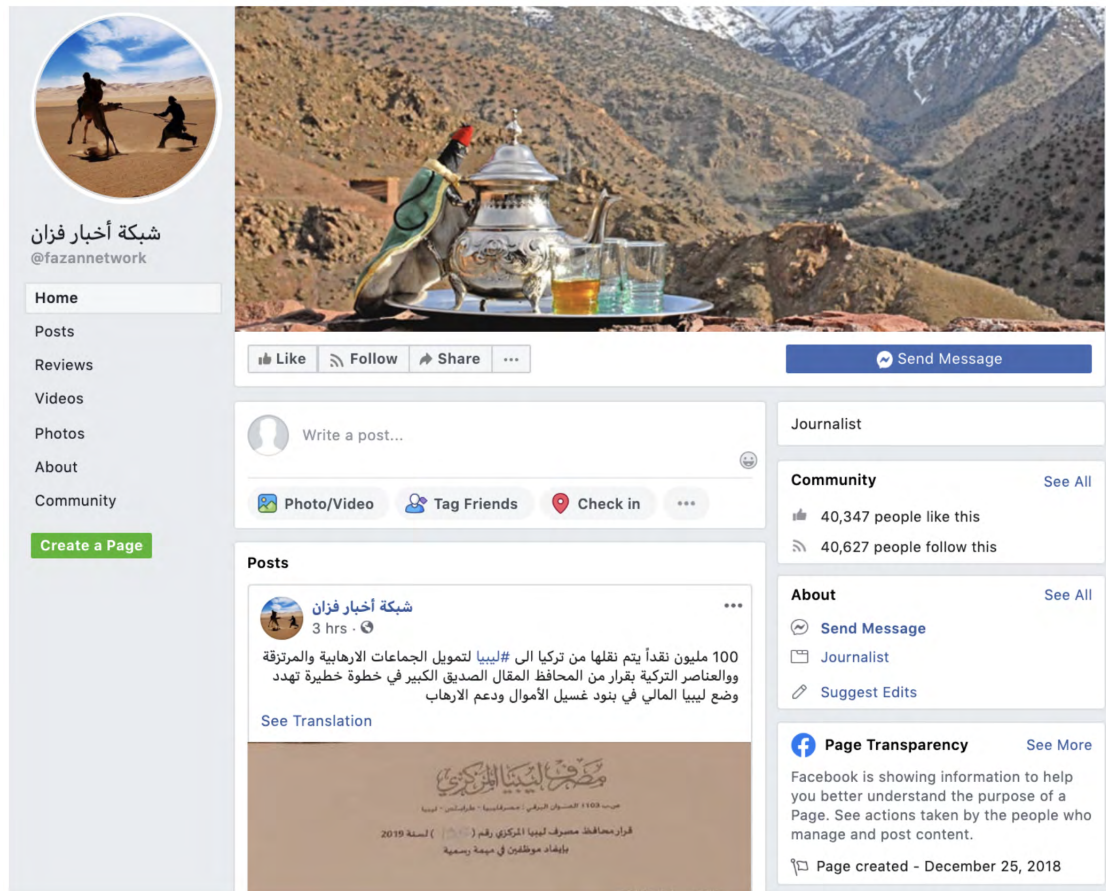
شبكة أخبار فزان
@fazannetwork

Home
Posts
Reviews
Videos
Photos
About
Community

Create a Page

Like
Follow
Share
...

Send Message

Write a post...

Photo/Video
Tag Friends
Check in
...

Posts

شبكة أخبار فزان
3 hrs ·

100 مليون نقداً يتم نقلها من تركيا الى #ليبيا لتمويل الجماعات الارهابية والمرتزقة ووالعناصر التركية بقرار من المحافظ المقال الصديق الكبير في خطوة خطيرة تهدد وضع ليبيا المالي في بنود غسيل الأموال ودعم الارهاب

See Translation

مصرف ليبيا المركزي
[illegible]
قرار محافظ مصرف ليبيا المركزي رقم ( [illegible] ) لسنة 2019
بإيفاد موظفين في مهمة رسمية

Journalist

Community
See All
40,347 people like this
40,627 people follow this

About
See All
Send Message
Journalist
Suggest Edits

Page Transparency
See More
Facebook is showing information to help you better understand the purpose of a Page. See actions taken by the people who manage and post content.
Page created - December 25, 2018